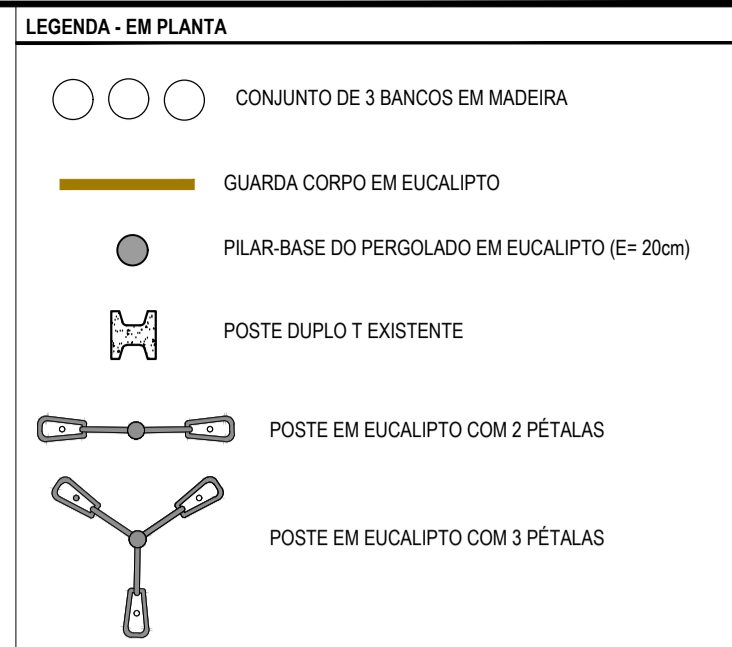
LEGENDA - EM PLANTA

CONJUNTO DE 3 BANCOS EM MADEIRA

GUARDA CORPO EM EUCALIPTO

PILAR-BASE DO PERGOLADO EM EUCALIPTO (E= 20cm)

POSTE DUPLO T EXISTENTE

POSTE EM EUCALIPTO COM 2 PÉTALAS

POSTE EM EUCALIPTO COM 3 PÉTALAS